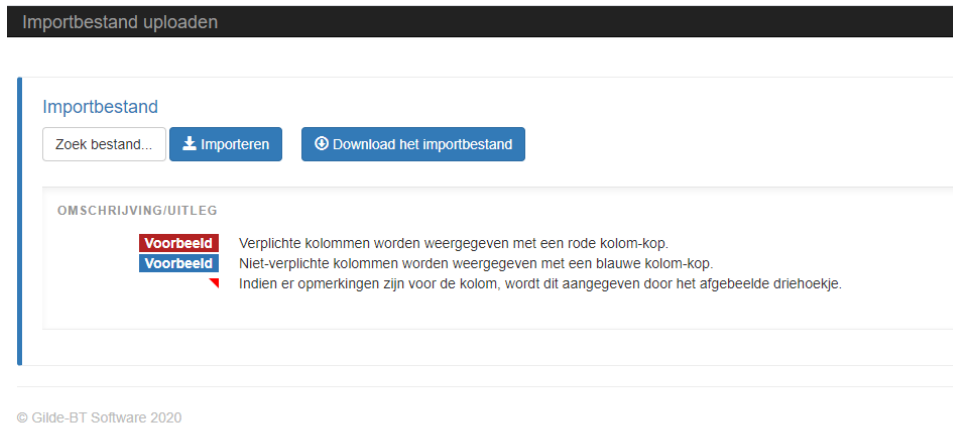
Importbestand uploaden

Importbestand

Zoek bestand...

Importeren

Download het importbestand

OMSCHRIJVING/UITLEG

| | |
|---|---|
| Voorbeeld | Verplichte kolommen worden weergegeven met een rode kolom-kop. |
| Voorbeeld | Niet-verplichte kolommen worden weergegeven met een blauwe kolom-kop. |
| | Indien er opmerkingen zijn voor de kolom, wordt dit aangegeven door het afgebeelde driehoekje. |

© Gilde-BT Software 2020